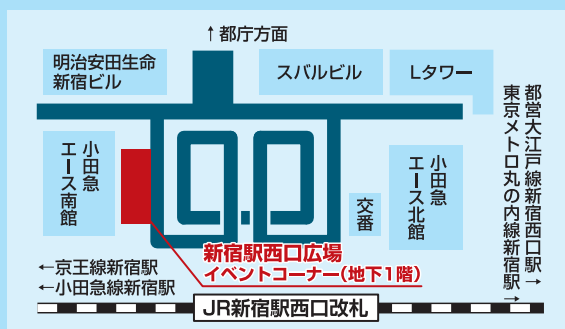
↑都庁方面

明治安田生命
新宿ビル

スバルビル

Lタワー

都営大江戸線新宿西口駅
東京メトロ丸の内線新宿駅→

小田急
エース南館

小田急
エース北館

交番

新宿駅西口広場
イベントコーナー（地下1階）

←京王線新宿駅
←小田急線新宿駅

JR新宿駅西口改札